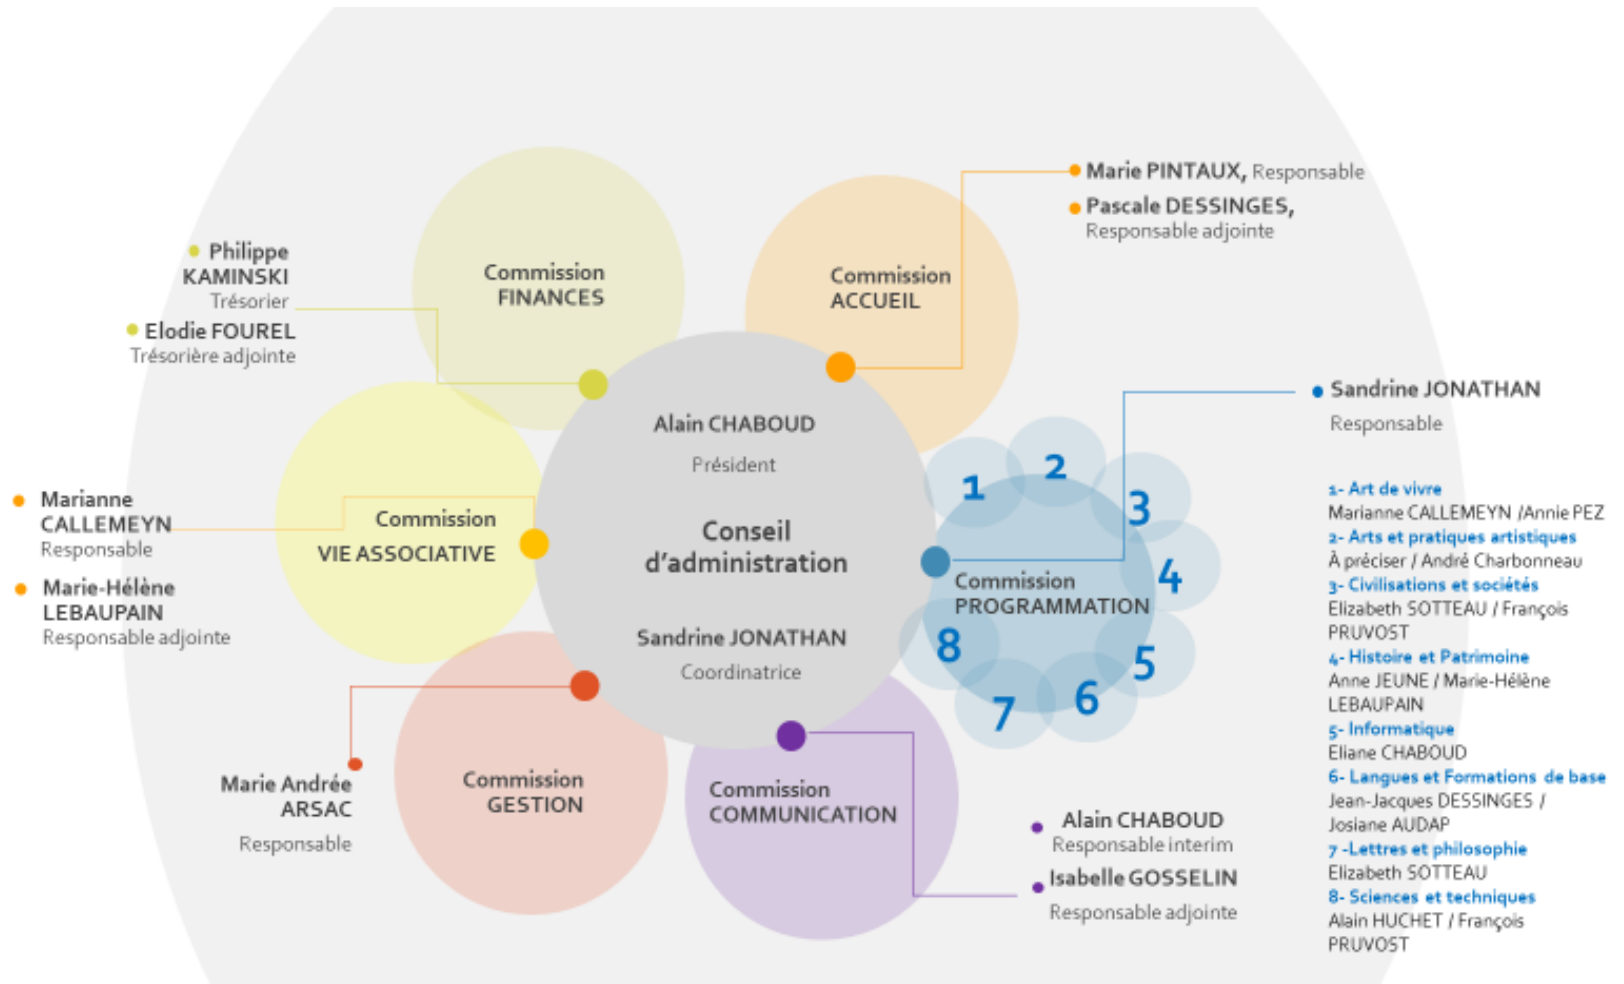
Marie PINTAUX, Responsable
Pascale DESSINGES, Responsable adjointe

Philippe KAMINSKI Trésorier

Elodie FOUREL Trésorière adjointe

Commission FINANCES

Commission ACCUEIL

Alain CHABOUD

Président

Conseil d'administration

Sandrine JONATHAN

Coordinatrice

Sandrine JONATHAN

Responsable

Marianne CALLEMEYN Responsable

Marie-Hélène LEBAUPAIN Responsable adjointe

Commission VIE ASSOCIATIVE

Commission PROGRAMMATION

1 2 3 4 5 6 7 8

1- Art de vivre
Marianne CALLEMEYN /Annie PEZ
2- Arts et pratiques artistiques
À préciser / André Charbonneau
3- Civilisations et sociétés
Elizabeth SOTTEAU / François PRUVOST
4- Histoire et Patrimoine
Anne JEUNE / Marie-Hélène LEBAUPAIN
5- Informatique
Eliane CHABOUD
6- Langues et Formations de base
Jean-Jacques DESSINGES / Josiane AUDAP
7 -Lettres et philosophie
Elizabeth SOTTEAU
8- Sciences et techniques
Alain HUCHET / François PRUVOST

Marie Andrée ARSAC

Responsable

Commission GESTION

Commission COMMUNICATION

Alain CHABOUD
Responsable interim

Isabelle GOSSELIN
Responsable adjointe